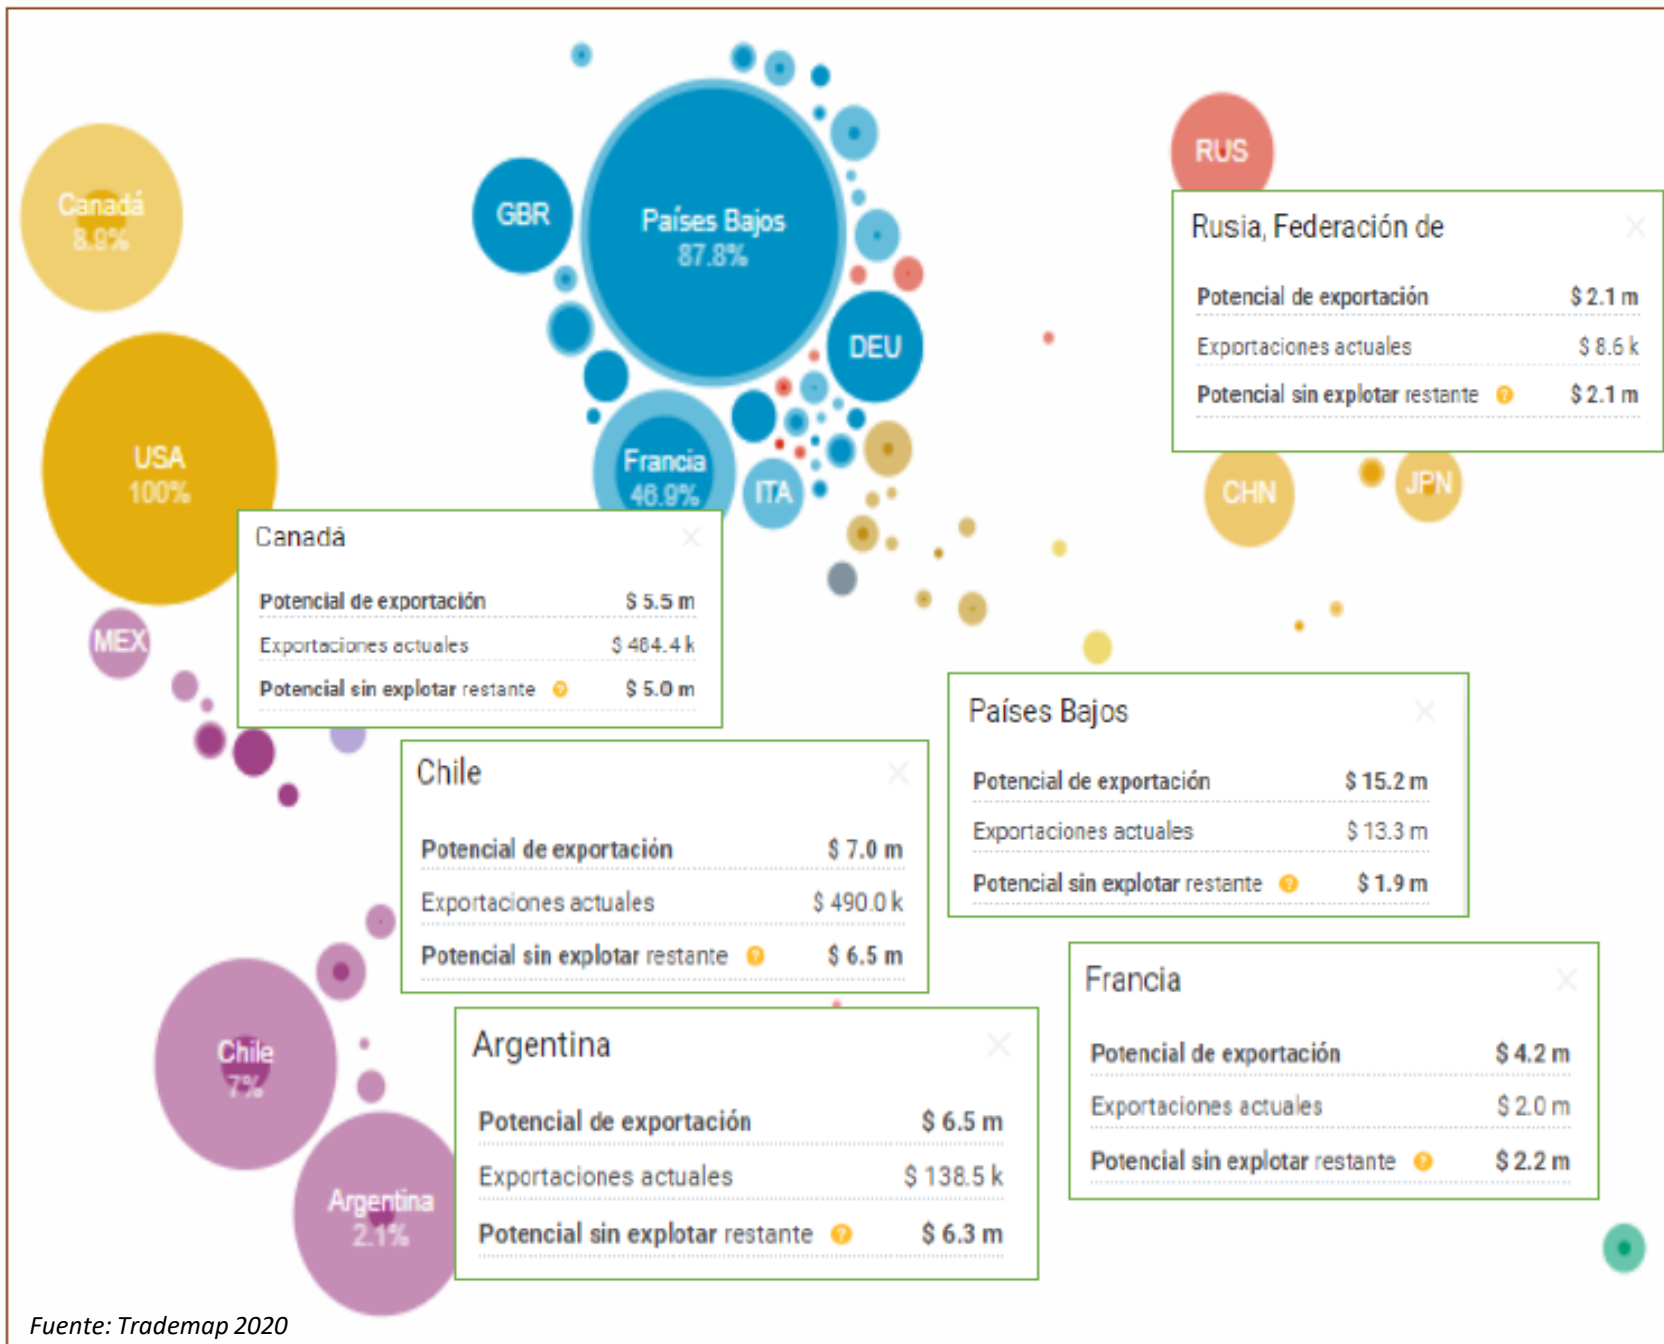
Canadá
8.9%

USA
100%

MEX

GBR

Países Bajos
87.8%

DEU

Francia
46.9%

ITA

RUS

CHN

JPN

Chile
7%

Argentina
2.1%

Rusia, Federación de

| | |
|---|---|
| Potencial de exportación | \$ 2.1 m |
| Exportaciones actuales | \$ 8.6 k |
| Potencial sin explotar restante | \$ 2.1 m |

Canadá

| | |
|---|---|
| Potencial de exportación | \$ 5.5 m |
| Exportaciones actuales | \$ 484.4 k |
| Potencial sin explotar restante | \$ 5.0 m |

Países Bajos

| | |
|---|---|
| Potencial de exportación | \$ 15.2 m |
| Exportaciones actuales | \$ 13.3 m |
| Potencial sin explotar restante | \$ 1.9 m |

Chile

| | |
|---|---|
| Potencial de exportación | \$ 7.0 m |
| Exportaciones actuales | \$ 490.0 k |
| Potencial sin explotar restante | \$ 6.5 m |

Francia

| | |
|---|---|
| Potencial de exportación | \$ 4.2 m |
| Exportaciones actuales | \$ 2.0 m |
| Potencial sin explotar restante | \$ 2.2 m |

Argentina

| | |
|---|---|
| Potencial de exportación | \$ 6.5 m |
| Exportaciones actuales | \$ 138.5 k |
| Potencial sin explotar restante | \$ 6.3 m |

Fuente: Trademap 2020